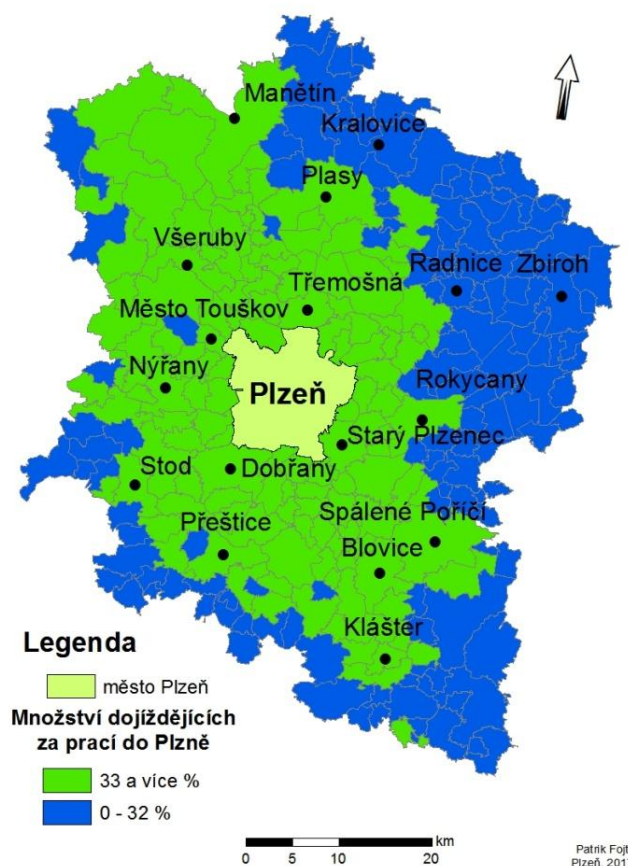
Manětín
Kralovice
Plasy
Všeruby
Třemošná
Radnice
Zbiroh
Město Touškov
Nýřany
Plzeň
Rokycany
Starý Plzenec
Stod
Dobřany
Přeštice
Spálené Poříčí
Blovice
Klášter

Legenda
město Plzeň
Množství dojíždějících za prací do Plzně
33 a více %
0 - 32 %

km
0 5 10 20

Patrik Fojt
Plzeň, 201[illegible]